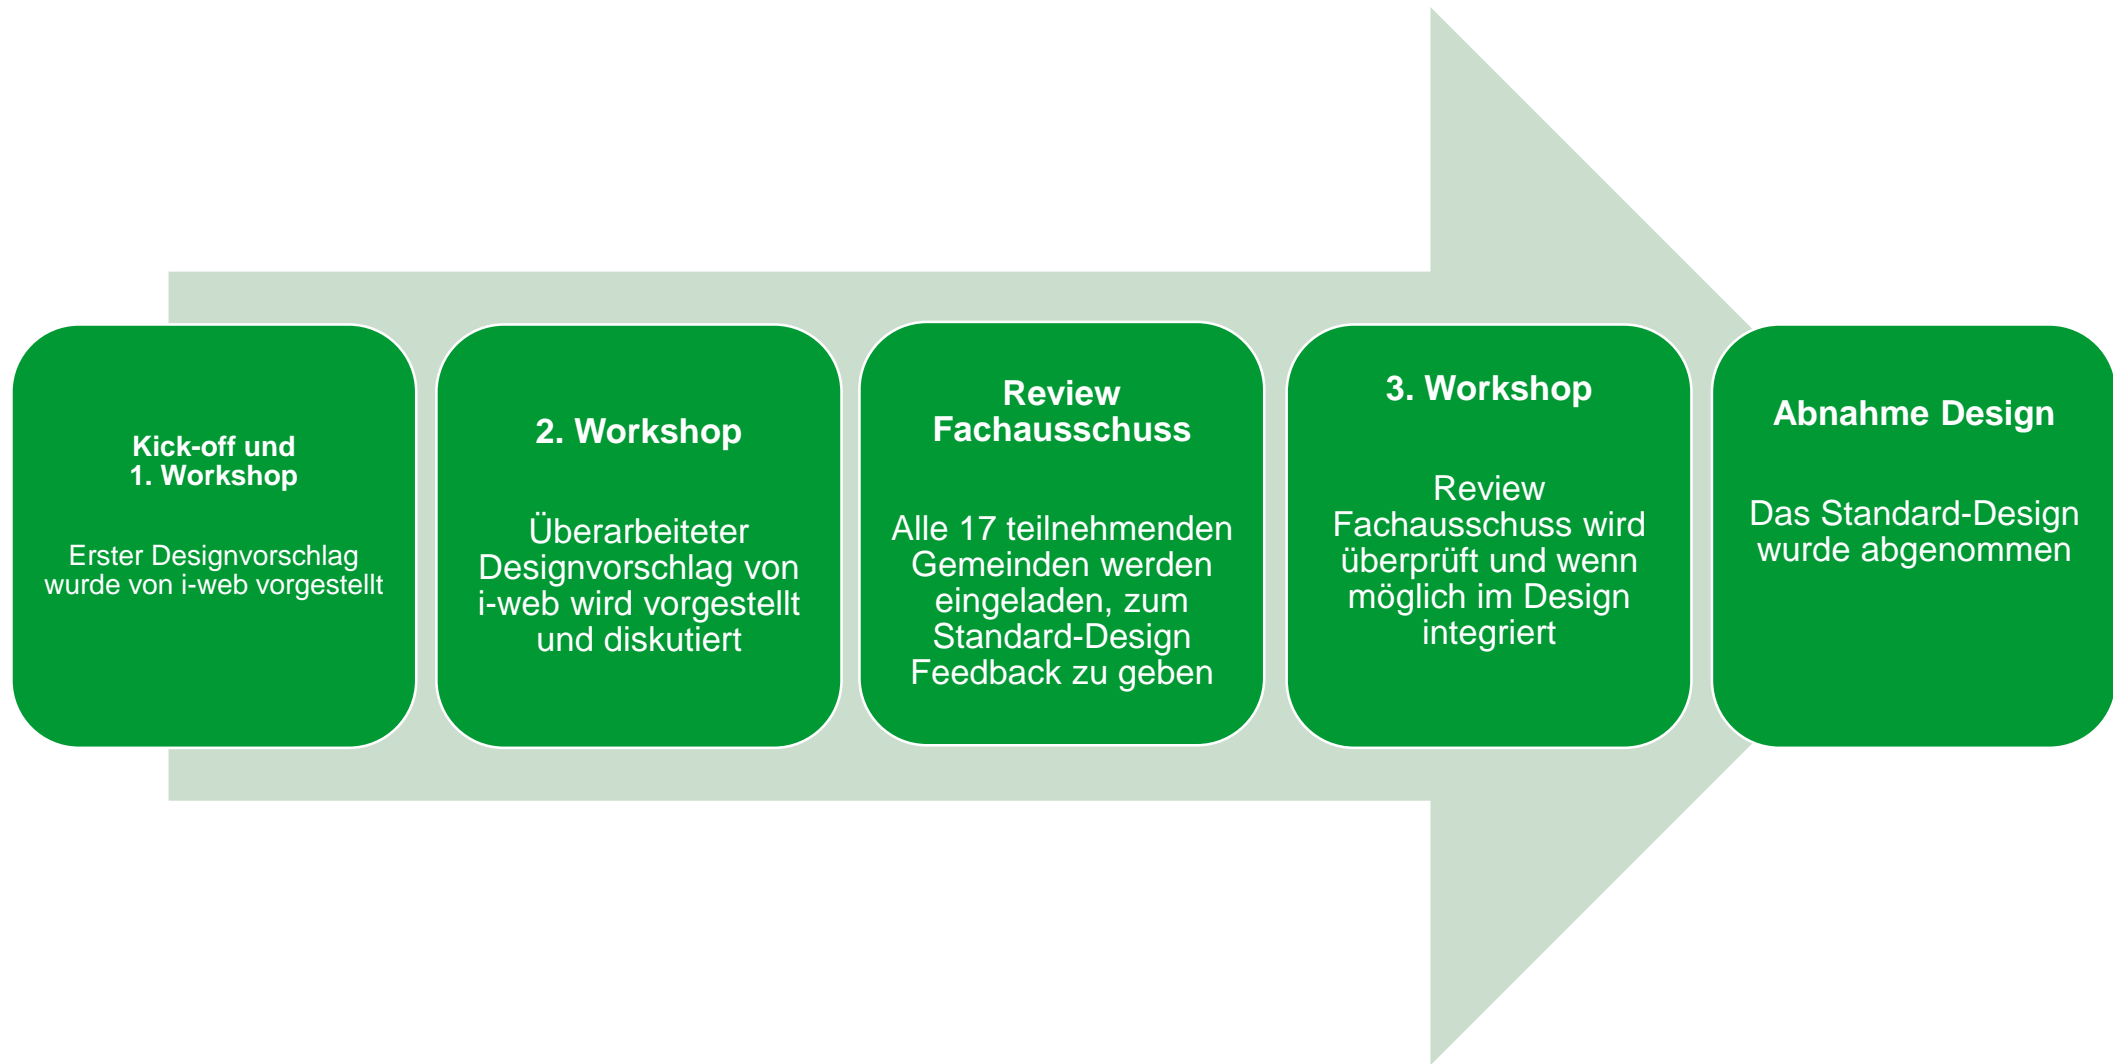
Kick-off und
1. Workshop

Erster Designvorschlag wurde von i-web vorgestellt

2. Workshop

Überarbeiteter Designvorschlag von i-web wird vorgestellt und diskutiert

Review Fachausschuss

Alle 17 teilnehmenden Gemeinden werden eingeladen, zum Standard-Design Feedback zu geben

3. Workshop

Review Fachausschuss wird überprüft und wenn möglich im Design integriert

Abnahme Design

Das Standard-Design wurde abgenommen